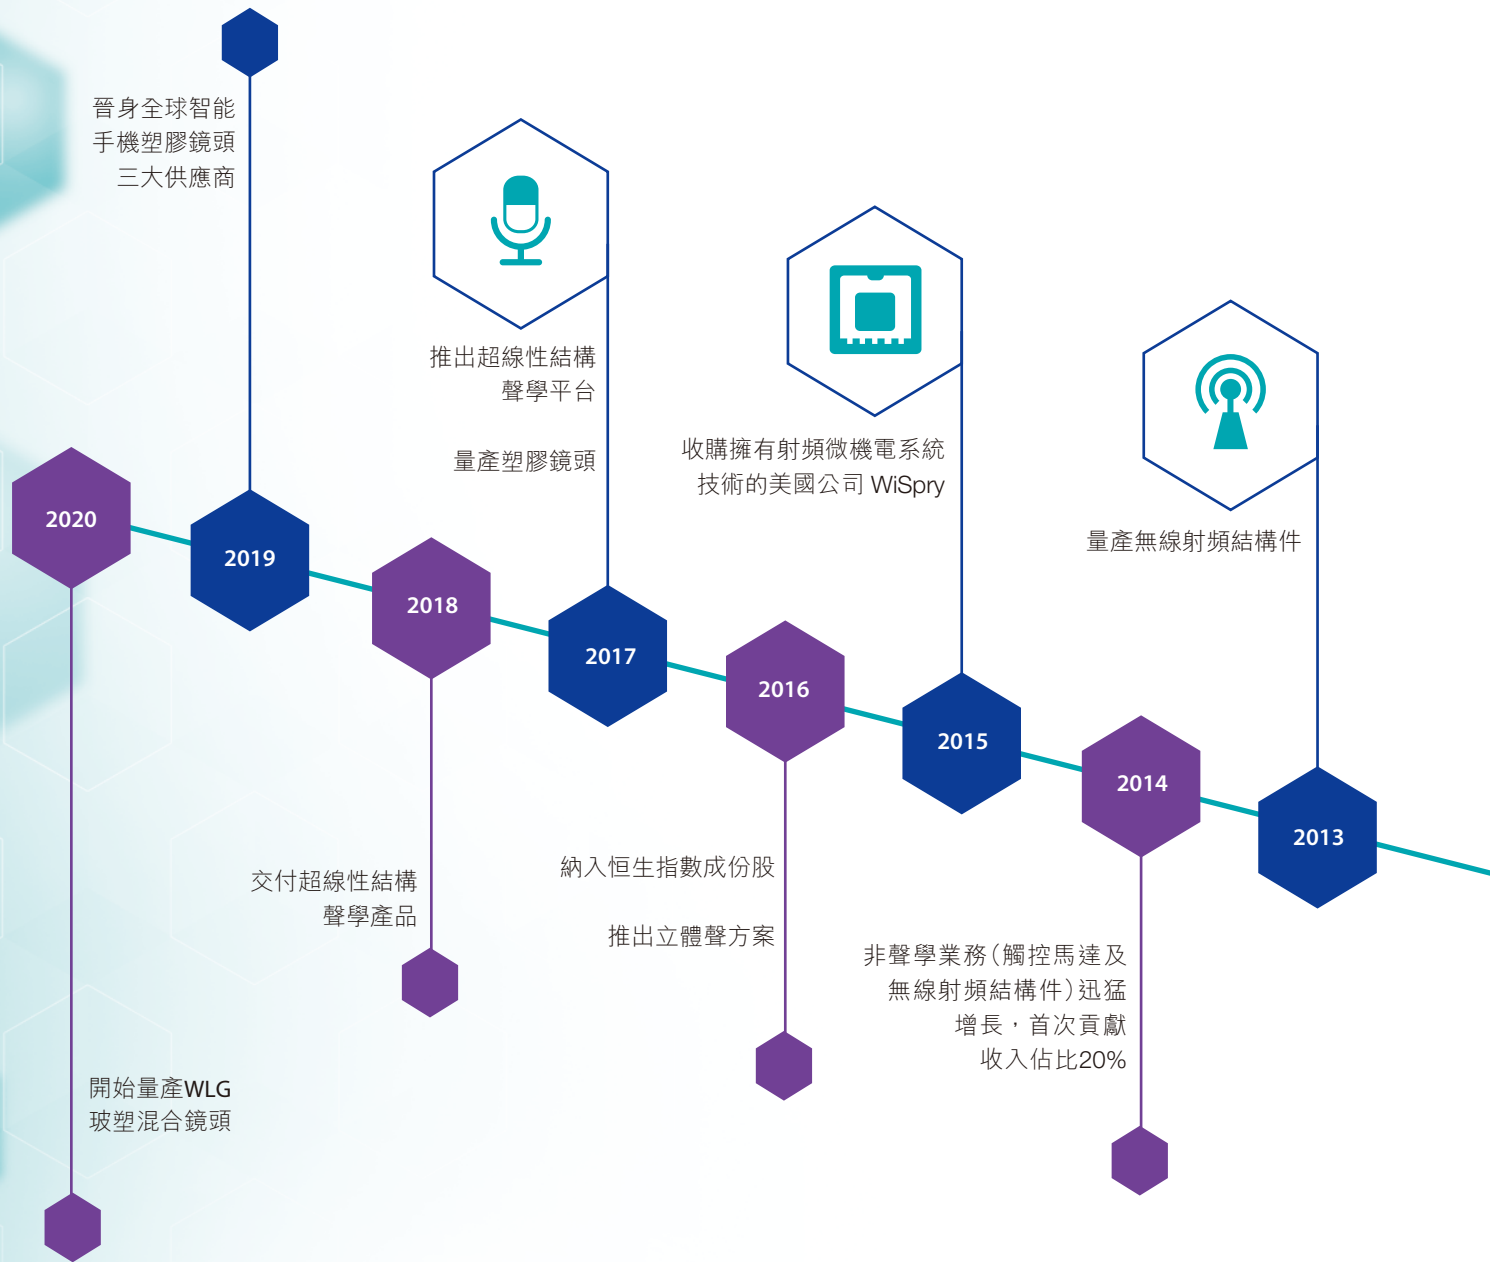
晉身全球智能手機塑膠鏡頭三大供應商

推出超線性結構聲學平台

量產塑膠鏡頭

收購擁有射頻微機電系統技術的美國公司 WiSpry

量產無線射頻結構件

2020

2019

2018

2017

2016

2015

2014

2013

交付超線性結構聲學產品

納入恒生指數成份股

推出立體聲方案

非聲學業務（觸控馬達及無線射頻結構件）迅猛增長，首次貢獻收入佔比20%

開始量產WLG玻塑混合鏡頭